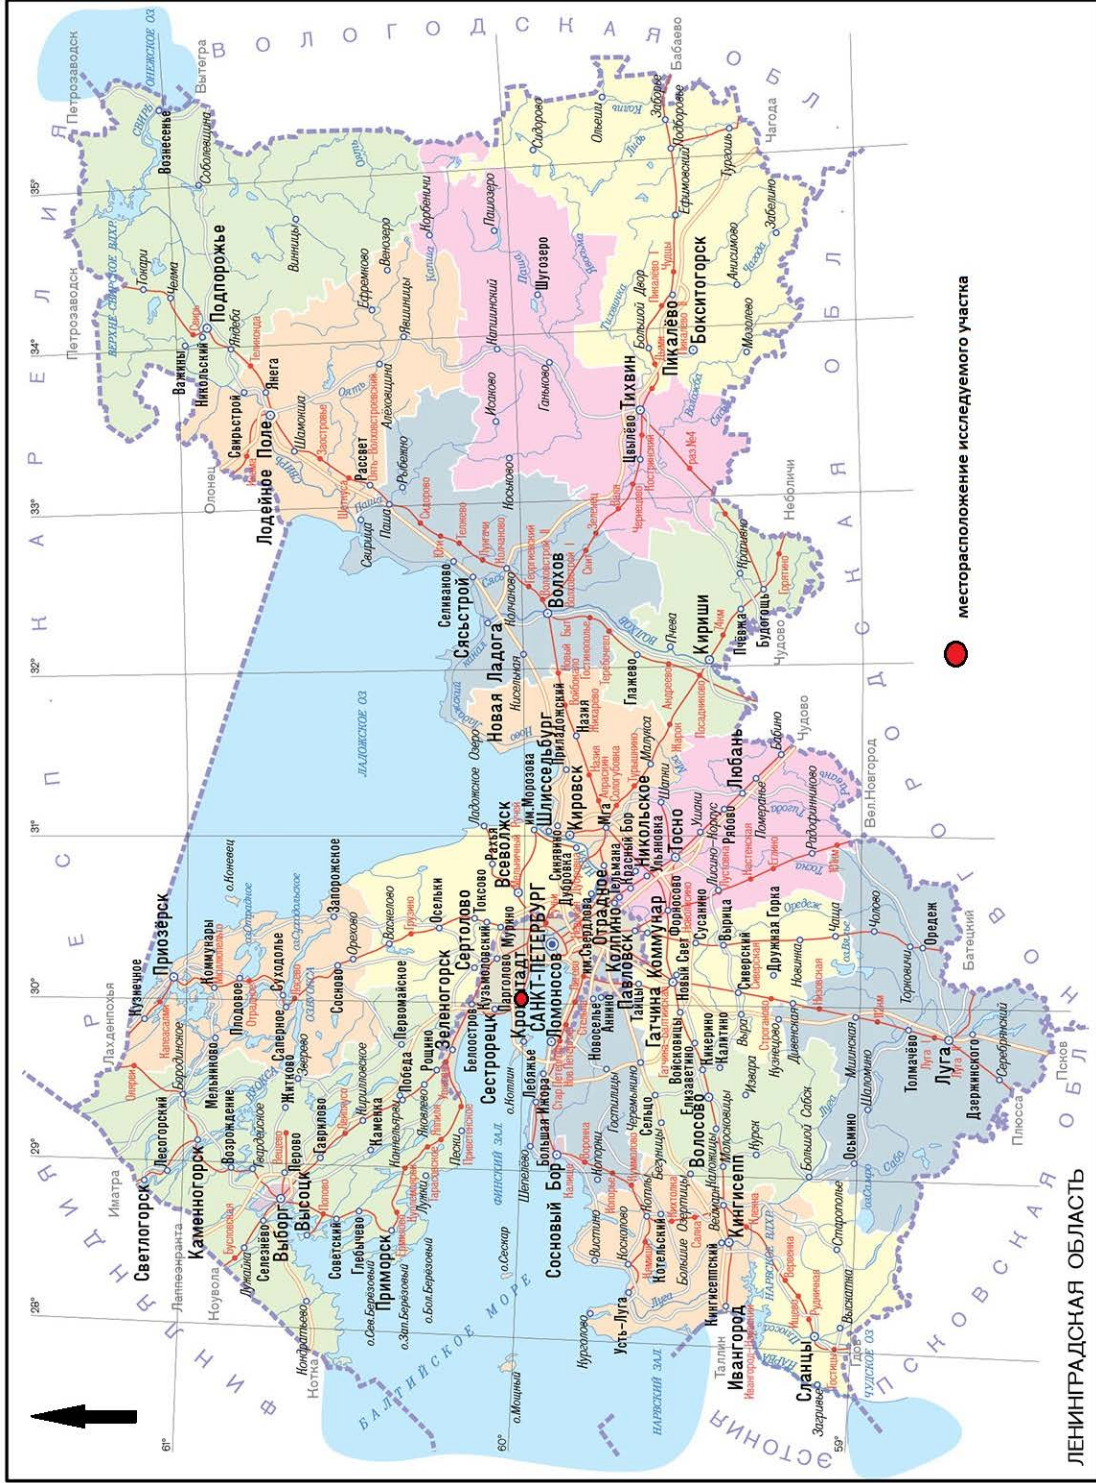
ЛЕНИНГРАДСКАЯ ОБЛАСТЬ

месторасположение исследуемого участка

ФИНЛЯНДИЯ
РЕСПУБЛИКА КАРЕЛИЯ
ВОЛОГОДСКАЯ ОБЛ.
НОВГОРОДСКАЯ ОБЛ.
ПСКОВСКАЯ ОБЛ.
ЭСТОНИЯ

БАЛТИЙСКОЕ МОРЕ
ФИНСКИЙ ЗАЛ.
НАРВСКИЙ ЗАЛ.
ЛАДОЖСКОЕ ОЗ.
ОНЕЖСКОЕ ОЗ.
ЧУДСКОЕ ОЗ.

САНКТ-ПЕТЕРБУРГ
Кронштадт
Ломоносов
Сестрорецк
Зеленогорск
Выборг
Высоцк
Приморск
Светлогорск
Каменногорск
Приозерск
Сосновый Бор
Кингисепп
Ивангород
Сланцы
Волосово
Гатчина
Коммунар
Павловск
Колпино
Отрадное
Кировск
Шлиссельбург
Всеволожск
Сертолово
Новая Ладога
Сясьстрой
Волхов
Кириши
Любань
Никольское
Тосно
Луга
Тихвин
Пикалёво
Бокситогорск
Лодейное Поле
Подпорожье

Петрозаводск
Вытегра
Бабаево
Чагода
Неболчи
Чудово
Вел.Новгород
Батецкий
Псков
Плюсса
Гдов
Таллин
Нарва
Нотка
Лаппеенранта
Иматра
Лахденпохья
Олонец
Ноувола

Вознесенье
Важины
Никольский
Свирьстрой
Янега
Рассвет
Паша
Свирица
Селиваново
Назия
Мга
Сиверский
Вырица
Дружная Горка
Оредеж
Толмачёво
Усть-Луга
Большая Ижора
Лебяжье
Токсово
Рощино
Советский
Кузнечное
Мельниково
Лесогорский
Будогощь
Пчёвжа
Сидорово
Ефимовский
Шугозеро

$60^\circ$
$61^\circ$
$59^\circ$
$28^\circ$
$29^\circ$
$30^\circ$
$31^\circ$
$32^\circ$
$33^\circ$
$34^\circ$
$35^\circ$